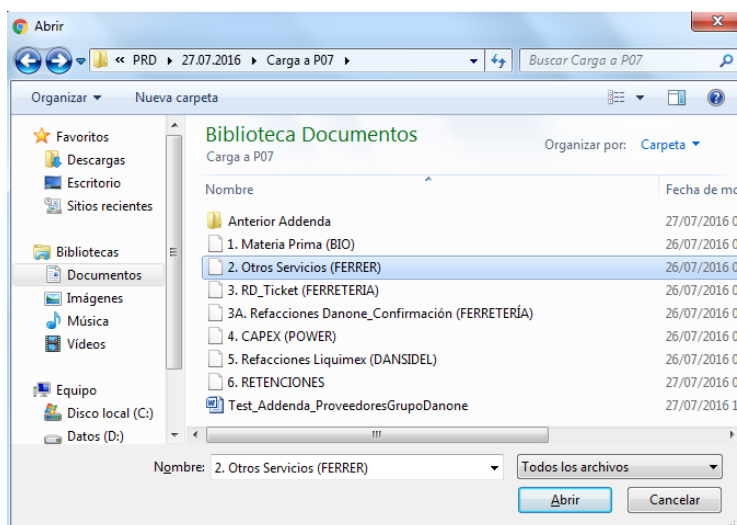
Abrir

« PRD ▸ 27.07.2016 ▸ Carga a P07 ▸

Buscar Carga a P07

Organizar ▾ Nueva carpeta

Favoritos
Descargas
Escritorio
Sitios recientes

Bibliotecas
Documentos
Imágenes
Música
Vídeos

Equipo
Disco local (C:)
Datos (D:)

Biblioteca Documentos
Carga a P07

Organizar por: Carpeta ▾

| Nombre | Fecha de mo |
|---|---|
| Anterior Addenda | 27/07/2016 0 |
| 1. Materia Prima (BIO) | 26/07/2016 0 |
| 2. Otros Servicios (FERRER) | 26/07/2016 0 |
| 3. RD_Ticket (FERRETERIA) | 26/07/2016 0 |
| 3A. Refacciones Danone_Confirmación (FERRETERÍA) | 26/07/2016 0 |
| 4. CAPEX (POWER) | 26/07/2016 0 |
| 5. Refacciones Liquimex (DANSIDEL) | 26/07/2016 0 |
| 6. RETENCIONES | 27/07/2016 0 |
| Test_Addenda_ProveedoresGrupoDanone | 27/07/2016 1 |

Nombre: 2. Otros Servicios (FERRER)

Todos los archivos

Abrir

Cancelar